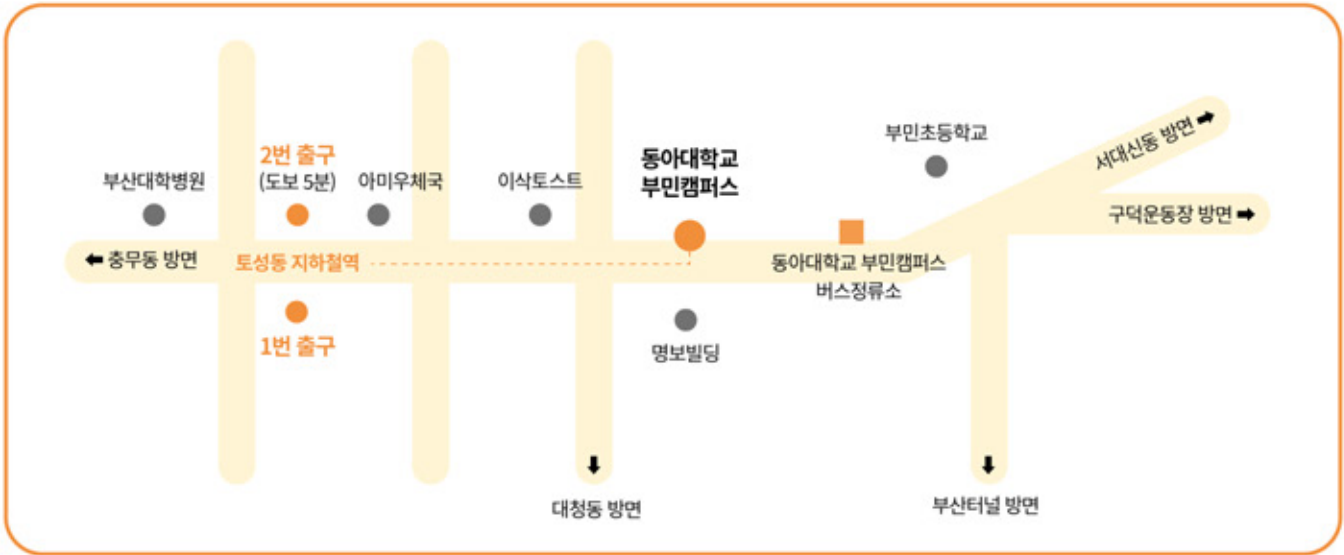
2번 출구
(도보 5분)

부산대학병원

아미우체국

이삭토스트

동아대학교
부민캠퍼스

부민초등학교

서대신동 방면 ➡

구덕운동장 방면 ➡

⬅ 충무동 방면

토성동 지하철역

동아대학교 부민캠퍼스
버스정류소

1번 출구

명보빌딩

⬇
대청동 방면

⬇
부산터널 방면